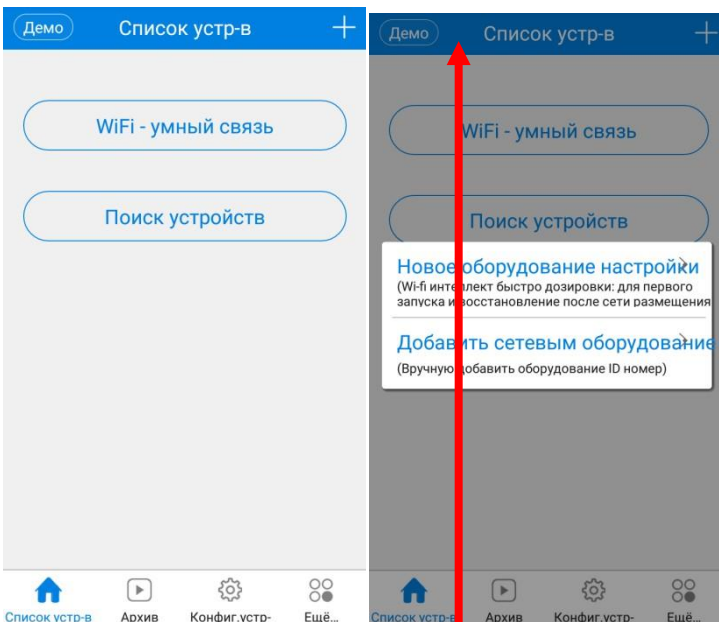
Демо Список устр-в +

WiFi - умный связь

Поиск устройств

Список устр-в Архив Конфиг.устр- Ещё...

Демо Список устр-в +

WiFi - умный связь

Поиск устройств

Новое оборудование настройки
(Wi-fi интеллект быстро дозировки: для первого запуска и восстановление после сети размещения

Добавить сетевым оборудование
(Вручную добавить оборудование ID номер)

Список устр-в Архив Конфиг.устр- Ещё...